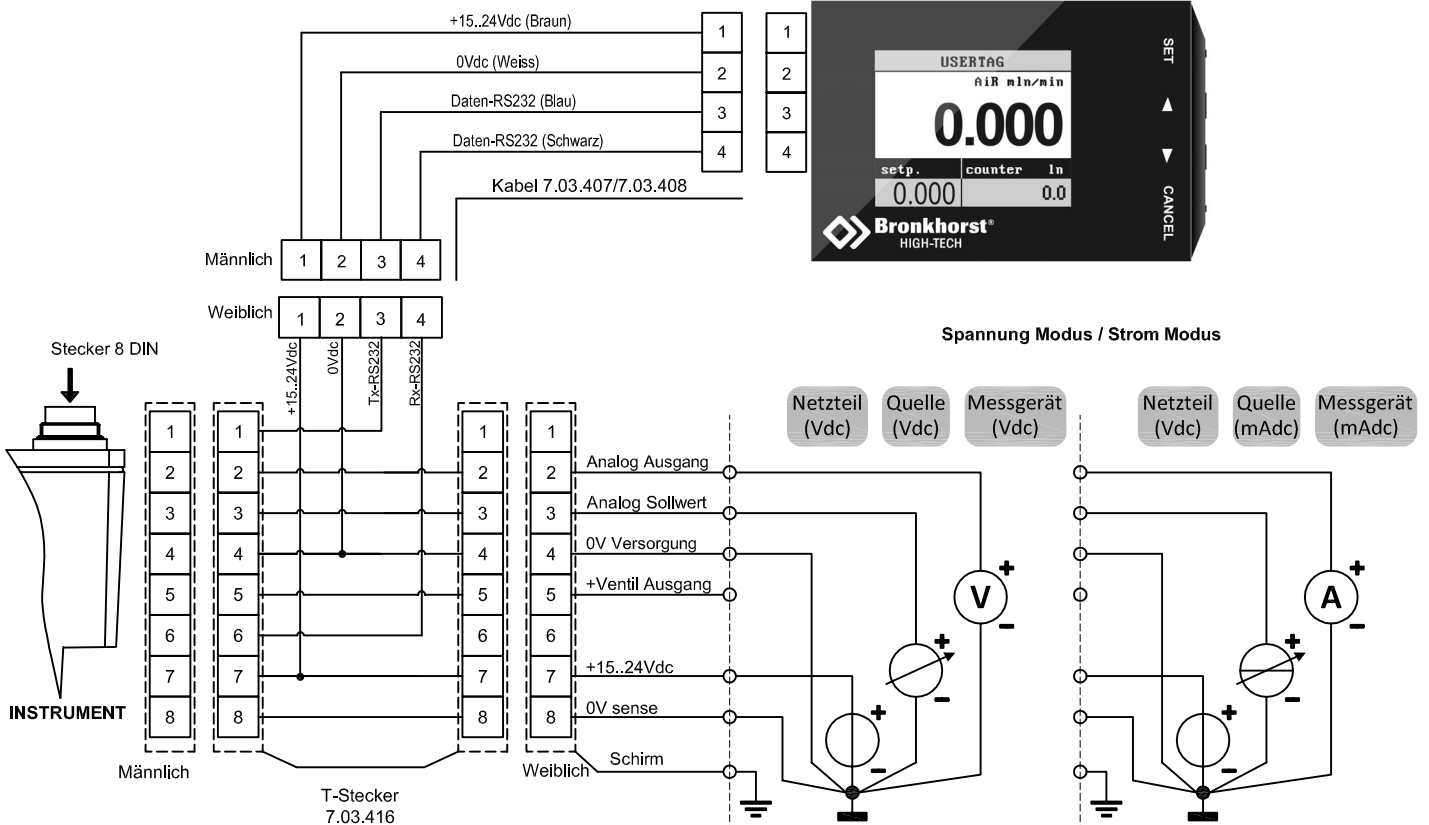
+15..24Vdc (Braun)

0Vdc (Weiss)

Daten-RS232 (Blau)

Daten-RS232 (Schwarz)

Kabel 7.03.407/7.03.408

1 2 3 4

1 2 3 4

USERTAG
AiR mln/min
0.000
setp. counter ln
0.000 0.0

SET
▲
▼
CANCEL

Bronkhorst®
HIGH-TECH

Männlich 1 2 3 4

Weiblich 1 2 3 4

+15..24Vdc
0Vdc
Tx-RS232
Rx-RS232

Stecker 8 DIN

1 2 3 4 5 6 7 8

1 2 3 4 5 6 7 8

1 2 3 4 5 6 7 8

1 2 3 4 5 6 7 8

INSTRUMENT

Männlich

T-Stecker
7.03.416

Weiblich

Analog Ausgang
Analog Sollwert
0V Versorgung
+Ventil Ausgang
+15..24Vdc
0V sense
Schirm

Spannung Modus / Strom Modus

Netzteil (Vdc)
Quelle (Vdc)
Messgerät (Vdc)

Netzteil (Vdc)
Quelle (mAdc)
Messgerät (mAdc)

V
A
+
-
+
-
+
-
+
-
+
-
+
-